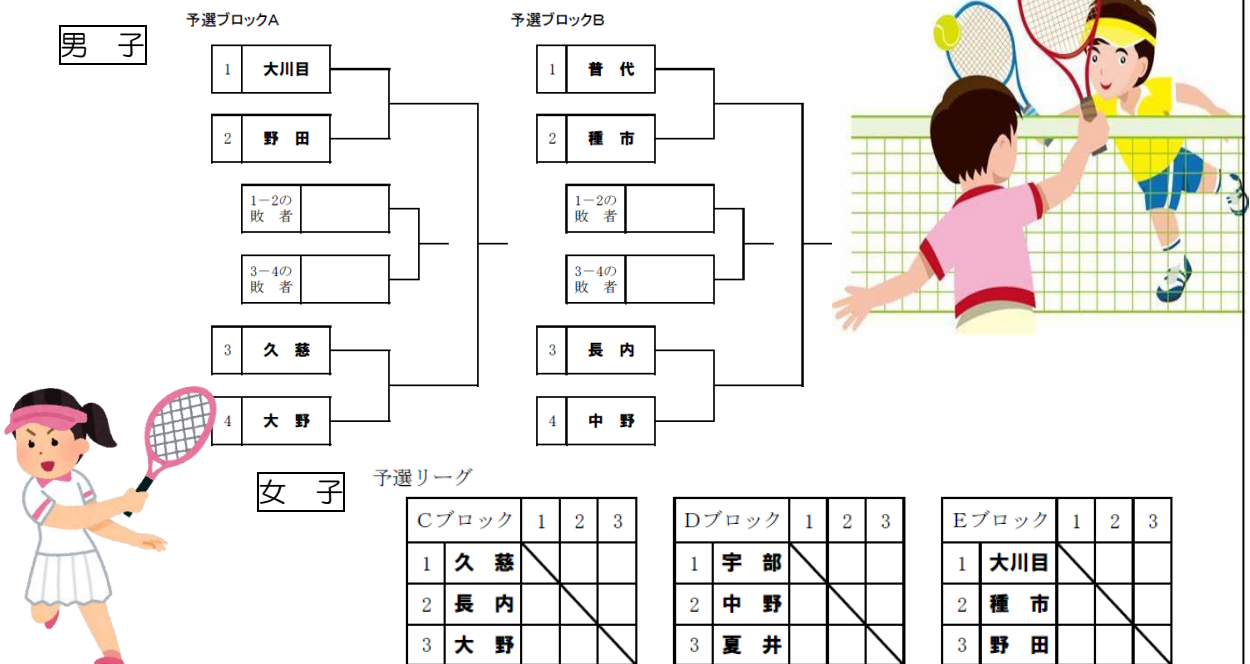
男　子

予選ブロックA

| 1 | 大川目 |
|---|---|
| 2 | 野　田 |
| 1－2の敗　者 | |
| 3－4の敗　者 | |
| 3 | 久　慈 |
| 4 | 大　野 |

予選ブロックB

| 1 | 普　代 |
|---|---|
| 2 | 種　市 |
| 1－2の敗　者 | |
| 3－4の敗　者 | |
| 3 | 長　内 |
| 4 | 中　野 |

女　子

予選リーグ

| | Cブロック | 1 | 2 | 3 |
|---|---|---|---|---|
| 1 | 久　慈 | | | |
| 2 | 長　内 | | | |
| 3 | 大　野 | | | |

| | Dブロック | 1 | 2 | 3 |
|---|---|---|---|---|
| 1 | 宇　部 | | | |
| 2 | 中　野 | | | |
| 3 | 夏　井 | | | |

| | Eブロック | 1 | 2 | 3 |
|---|---|---|---|---|
| 1 | 大川目 | | | |
| 2 | 種　市 | | | |
| 3 | 野　田 | | | |